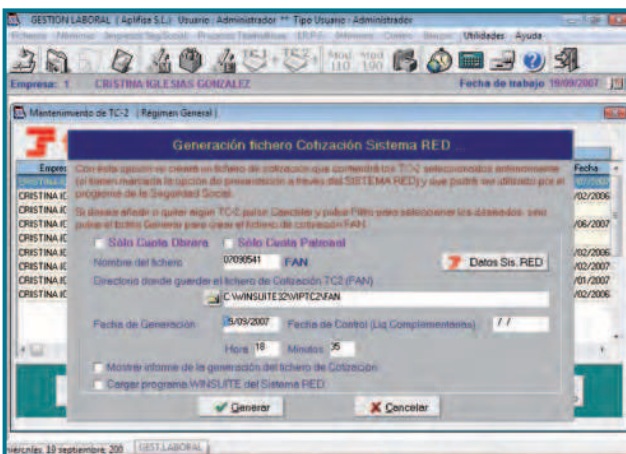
GESTION LABORAL ( Aplifisa S.L) Usuario : Administrador ** Tipo Usuario : Administrador

Fichero Nóminas Impresos Seg.Social Procesos Telemáticos I.R.P.F. Informes Costes Bloques Utilidades Ayuda

Mod 110 Mod 190

Empresa: 1 CRISTINA IGLESIAS GONZALEZ Fecha de trabajo 19/09/2007

Mantenimiento de TC-2 ( Régimen General )

Empre
CRISTINA I
CRISTINA IC
CRISTINA IC
CRISTINA IC
CRISTINA IC
CRISTINA IC
CRISTINA IC
CRISTINA IC
CRISTINA IC

Fecha
/07/2007
/02/2006
/02/2006
/06/2007
/02/2006
/02/2007
/01/2007
/02/2006

Generación fichero Cotización Sistema RED

Con esta opción se creará un fichero de cotización que contendrá los TC2 seleccionados anteriormente (el fichero marcado la opción de presentación a través del SISTEMA RED) y que podrá ser utilizado por el programa de la Seguridad Social.

Si desea añadir o quitar algún TC2 pulse Cancelar y pulse F9 para seleccionar los deseados, una vez pulse el botón Generar para crear el fichero de cotización FAN.

Sólo Cuota Obrera Sólo Cuota Patronal

Nombre del fichero 07090541 FAN

Datos Sis. RED

Directorio donde guardar el fichero de Cotización TC2 (FAN)

C:\WINSUITE32\WIPTC2\FAN

Fecha de Generación 19/09/2007 Fecha de Control (Liq.Complementarias) / /

Hora 18 Minutos 35

Mostrar informe de la generación del fichero de Cotización

Cargar programa WINSUITE del Sistema RED

Generar Cancelar

miércoles, 19 septiembre 200 GEST.LABORAL